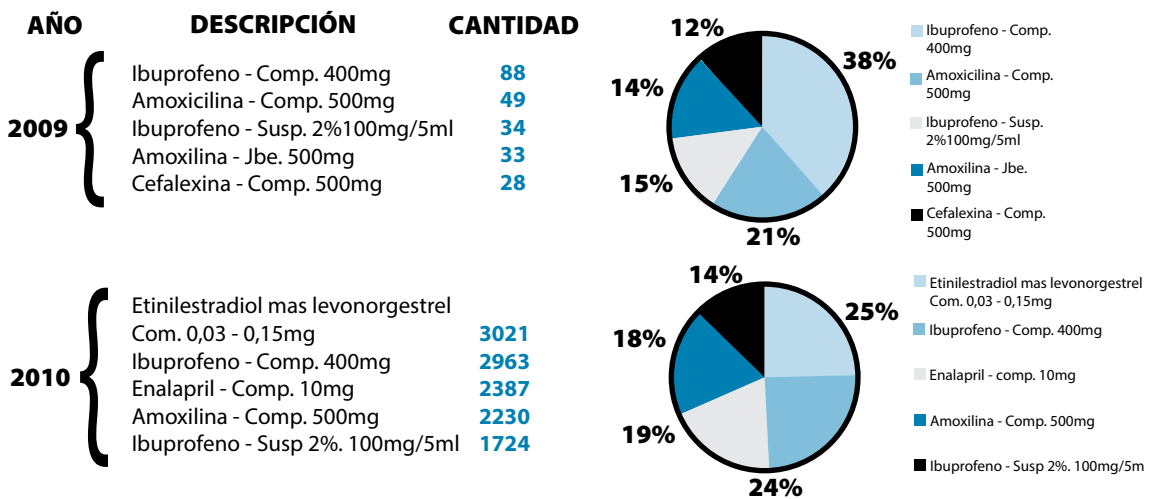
| AÑO | DESCRIPCIÓN | CANTIDAD |
|---|---|---|
| 2009 | Ibuprofeno - Comp. 400mg | 88 |
| | Amoxicilina - Comp. 500mg | 49 |
| | Ibuprofeno - Susp. 2%100mg/5ml | 34 |
| | Amoxilina - Jbe. 500mg | 33 |
| | Cefalexina - Comp. 500mg | 28 |
| 2010 | Etinilestradiol mas levonorgestrel Com. 0,03 - 0,15mg | 3021 |
| | Ibuprofeno - Comp. 400mg | 2963 |
| | Enalapril - Comp. 10mg | 2387 |
| | Amoxilina - Comp. 500mg | 2230 |
| | Ibuprofeno - Susp 2%. 100mg/5ml | 1724 |

12%
38%
14%
15%
21%

Ibuprofeno - Comp. 400mg
Amoxicilina - Comp. 500mg
Ibuprofeno - Susp. 2%100mg/5ml
Amoxilina - Jbe. 500mg
Cefalexina - Comp. 500mg

14%
25%
18%
19%
24%

Etinilestradiol mas levonorgestrel Com. 0,03 - 0,15mg
Ibuprofeno - Comp. 400mg
Enalapril - comp. 10mg
Amoxilina - Comp. 500mg
Ibuprofeno - Susp 2%. 100mg/5m